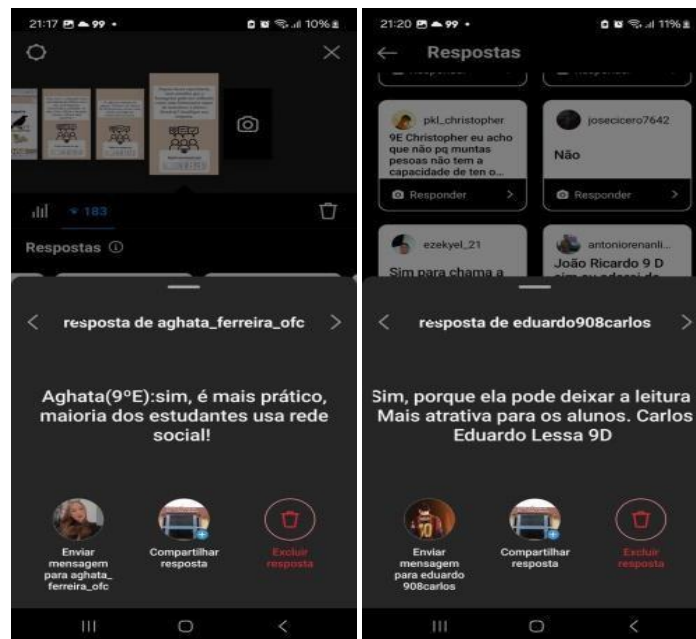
21:17 99 • 10%

183

Respostas ⓘ

resposta de aghata_ferreira_ofc

Aghata(9ºE):sim, é mais prático, maioria dos estudantes usa rede social!

Enviar mensagem para aghata_ferreira_ofc

Compartilhar resposta

Excluir resposta

21:20 99 • 11%

Respostas

pkl_christopher
9E Christopher eu acho que não pq muntas pesoas não tem a capacidade de ten o...

Responder

josecicero7642
Não

Responder

ezekyel_21
Sim para chama a

antoniorenanli...
João Ricardo 9 D
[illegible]

resposta de eduardo908carlos

Sim, porque ela pode deixar a leitura Mais atrativa para os alunos. Carlos Eduardo Lessa 9D

Enviar mensagem para eduardo908carlos

Compartilhar resposta

Excluir resposta